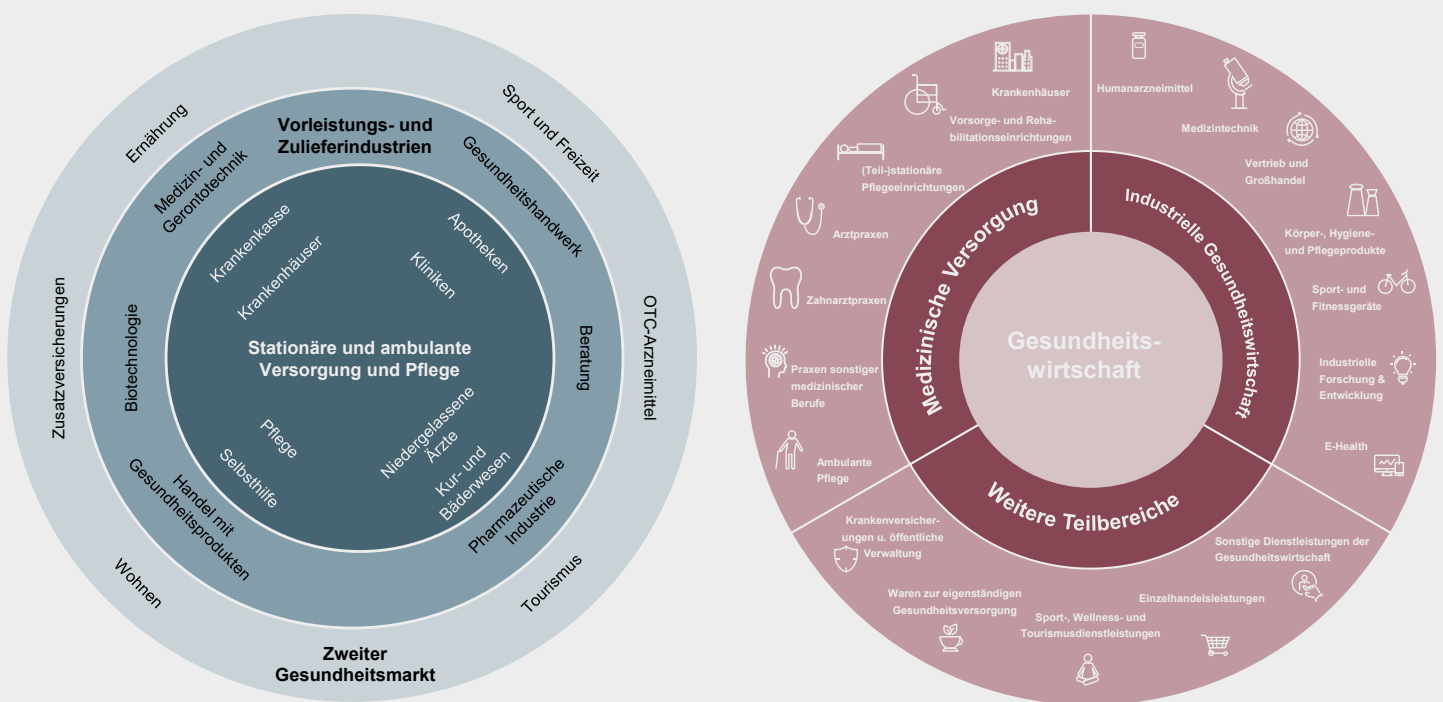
Ernährung

Sport und Freizeit

Zusatzversicherungen

OTC-Arzneimittel

Wohnen

Tourismus

Zweiter Gesundheitsmarkt

Vorleistungs- und Zulieferindustrien

Medizin- und Gerontotechnik

Gesundheitshandwerk

Biotechnologie

Beratung

Handel mit Gesundheitsprodukten

Pharmazeutische Industrie

Krankenkasse

Krankenhäuser

Apotheken

Kliniken

Stationäre und ambulante Versorgung und Pflege

Pflege

Selbsthilfe

Niedergelassene Ärzte

Kur- und Bäderwesen

Krankenhäuser

Vorsorge- und Rehabilitationseinrichtungen

(Teil-)stationäre Pflegeeinrichtungen

Arztpraxen

Zahnarztpraxen

Praxen sonstiger medizinischer Berufe

Ambulante Pflege

Humanarzneimittel

Medizintechnik

Vertrieb und Großhandel

Körper-, Hygiene- und Pflegeprodukte

Sport- und Fitnessgeräte

Industrielle Forschung & Entwicklung

E-Health

Krankenversicherungen u. öffentliche Verwaltung

Waren zur eigenständigen Gesundheitsversorgung

Sport-, Wellness- und Tourismusdienstleistungen

Einzelhandelsleistungen

Sonstige Dienstleistungen der Gesundheitswirtschaft

Medizinische Versorgung

Industrielle Gesundheitswirtschaft

Weitere Teilbereiche

Gesundheitswirtschaft